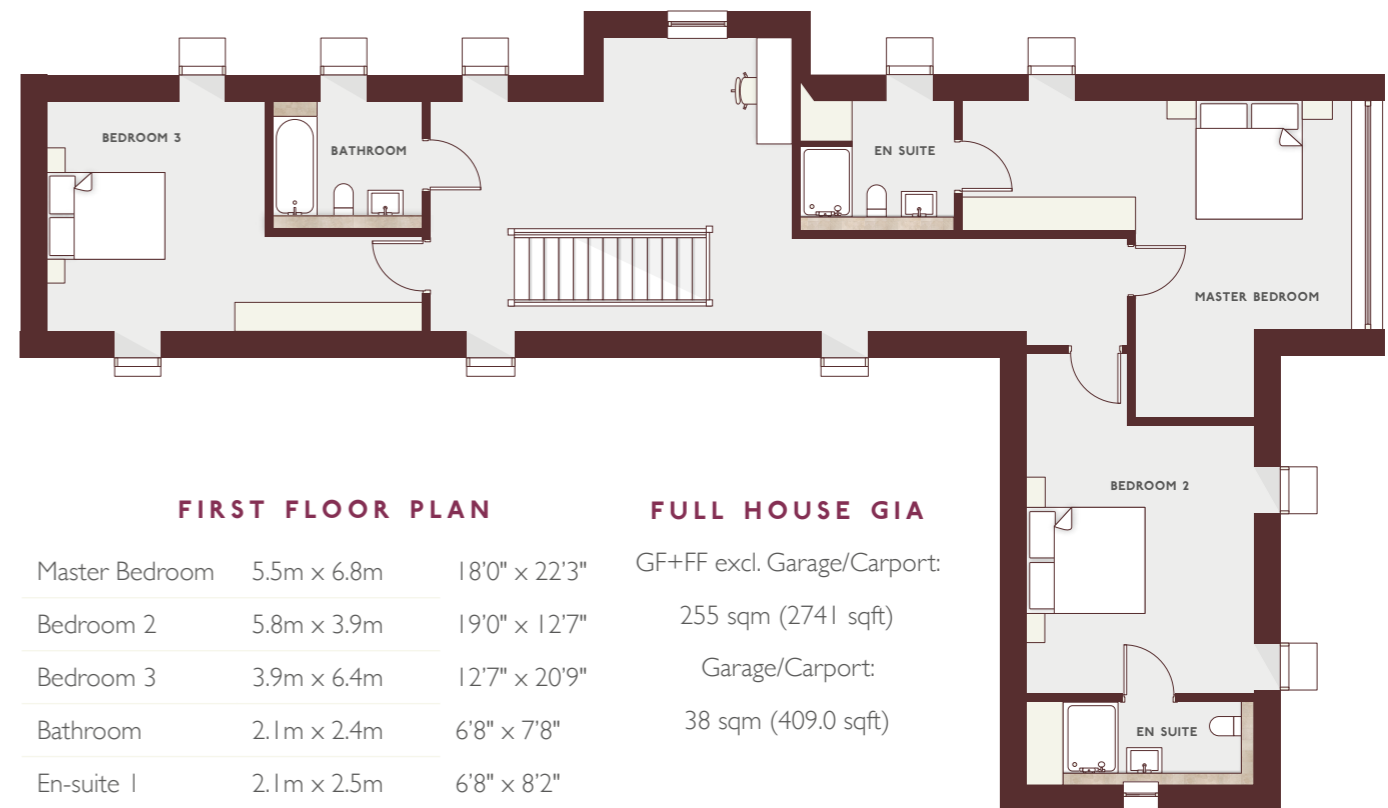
BEDROOM 3

BATHROOM

EN SUITE

MASTER BEDROOM

BEDROOM 2

EN SUITE

FIRST FLOOR PLAN

| Master Bedroom | 5.5m x 6.8m | 18'0" x 22'3" |
|---|---|---|
| Bedroom 2 | 5.8m x 3.9m | 19'0" x 12'7" |
| Bedroom 3 | 3.9m x 6.4m | 12'7" x 20'9" |
| Bathroom | 2.1m x 2.4m | 6'8" x 7'8" |
| En-suite 1 | 2.1m x 2.5m | 6'8" x 8'2" |

FULL HOUSE GIA

GF+FF excl. Garage/Carport:

255 sqm (2741 sqft)

Garage/Carport:

38 sqm (409.0 sqft)